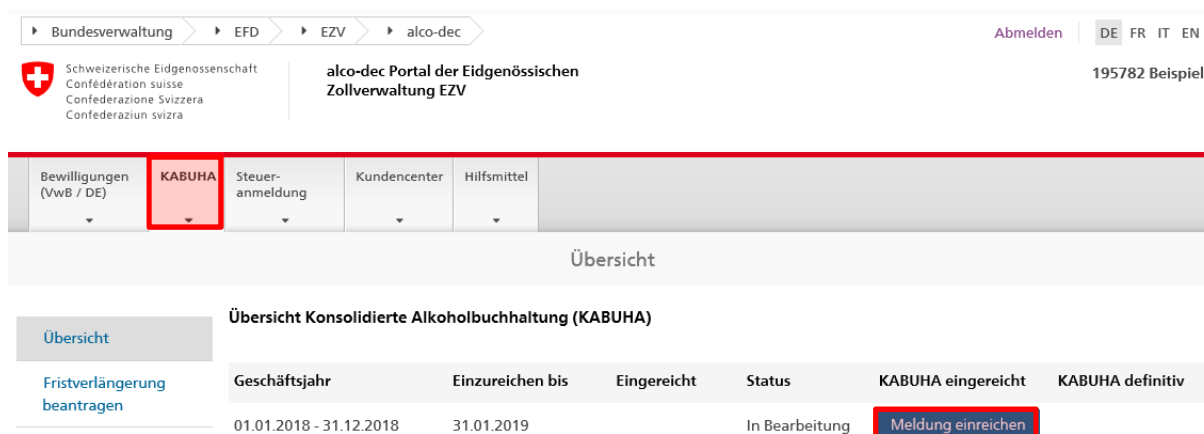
Bundesverwaltung › EFD › EZV › alco-dec

Abmelden | DE FR IT EN

Schweizerische Eidgenossenschaft
Confédération suisse
Confederazione Svizzera
Confederaziun svizra

alco-dec Portal der Eidgenössischen Zollverwaltung EZV

195782 Beispiel

Bewilligungen (VwB / DE) | KABUHA | Steuer-anmeldung | Kundencenter | Hilfsmittel

Übersicht

Übersicht

Fristverlängerung beantragen

Übersicht Konsolidierte Alkoholbuchhaltung (KABUHA)

| Geschäftsjahr | Einzureichen bis | Eingereicht | Status | KABUHA eingereicht | KABUHA definitiv |
|---|---|---|---|---|---|
| 01.01.2018 - 31.12.2018 | 31.01.2019 | | In Bearbeitung | Meldung einreichen | |